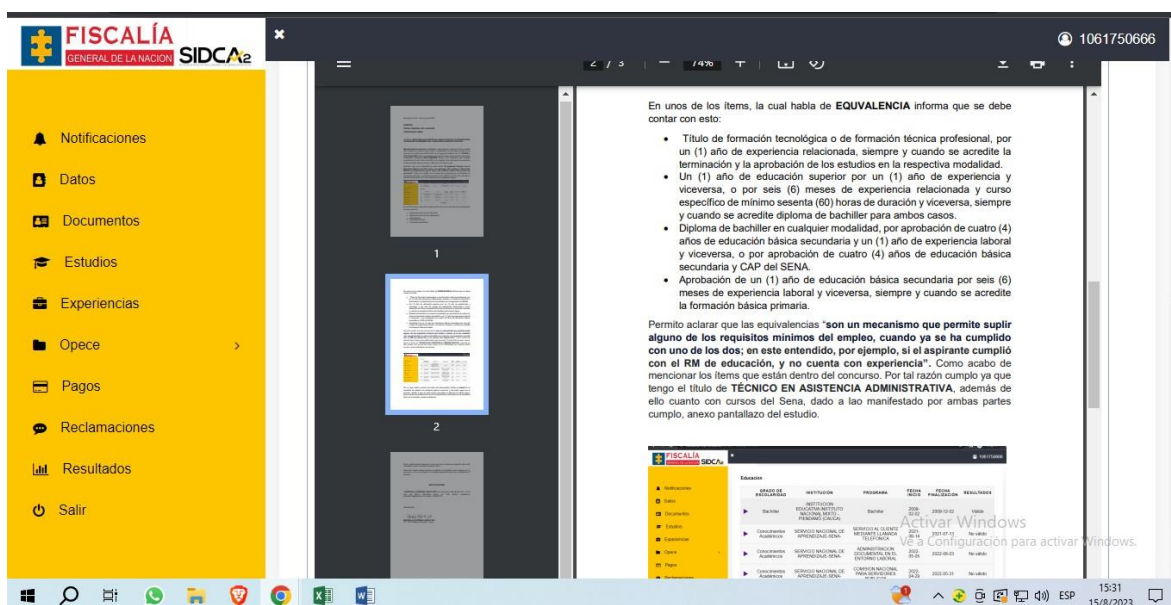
FISCALÍA GENERAL DE LA NACION SIDCA 2

1061750666

Notificaciones
Datos
Documentos
Estudios
Experiencias
Opece
Pagos
Reclamaciones
Resultados
Salir

2 / 3 | — 74% +

1

2

En unos de los ítems, la cual habla de **EQUIVALENCIA** informa que se debe contar con esto:

- Título de formación tecnológica o de formación técnica profesional, por un (1) año de experiencia relacionada, siempre y cuando se acredite la terminación y la aprobación de los estudios en la respectiva modalidad.
- Un (1) año de educación superior por un (1) año de experiencia y viceversa, o por seis (6) meses de experiencia relacionada y curso específico de mínimo sesenta (60) horas de duración y viceversa, siempre y cuando se acredite diploma de bachiller para ambos casos.
- Diploma de bachiller en cualquier modalidad, por aprobación de cuatro (4) años de educación básica secundaria y un (1) año de experiencia laboral y viceversa, o por aprobación de cuatro (4) años de educación básica secundaria y CAP del SENA.
- Aprobación de un (1) año de educación básica secundaria por seis (6) meses de experiencia laboral y viceversa, siempre y cuando se acredite la formación básica primaria.

Permito aclarar que las equivalencias "**son un mecanismo que permite suplir alguno de los requisitos mínimos del empleo, cuando ya se ha cumplido con uno de los dos; en este entendido, por ejemplo, si el aspirante cumplió con el RM de educación, y no cuenta con experiencia".** Como acabo de mencionar los ítems que están dentro del concurso. Por tal razón cumplo ya que tengo el título de **TÉCNICO EN ASISTENCIA ADMINISTRATIVA**, además de ello cuanto con cursos del Sena, dado a lao manifestado por ambas partes cumplo, anexo pantallazo del estudio.

FISCALÍA SIDCA 2
1061750666
Educación

| | GRADO DE ESCOLARIDAD | INSTITUCIÓN | PROGRAMA | FECHA INICIO | FECHA FINALIZACIÓN | RESULTADOS |
|---|---|---|---|---|---|---|
| ▶ | Bachiller | INSTITUCION EDUCATIVA INSTITUTO NACIONAL MIXTO - PIENDAMO (CAUCA) | Bachiller | 2006-02-02 | 2009-12-02 | Válido |
| ▶ | Conocimientos Académicos | SERVICIO NACIONAL DE APRENDIZAJE SENA | SERVICIO AL CLIENTE MEDIANTE LLAMADA TELEFONICA | 2021-06-14 | 2021-07-12 | No válido |
| ▶ | Conocimientos Académicos | SERVICIO NACIONAL DE APRENDIZAJE SENA | ADMINISTRACION DOCUMENTAL EN EL ENTORNO LABORAL | 2022-05-25 | 2022-06-03 | No válido |
| ▶ | Conocimientos Académicos | SERVICIO NACIONAL DE APRENDIZAJE SENA | COMISION NACIONAL PARA SERVIDORES PUBLICOS | 2022-04-29 | 2022-05-31 | No válido |

Notificaciones
Datos
Documentos
Estudios
Experiencias
Opece
Pagos
Reclamaciones

Activar Windows
Ve a Configuración para activar Windows.

ESP
15:31
15/8/2023